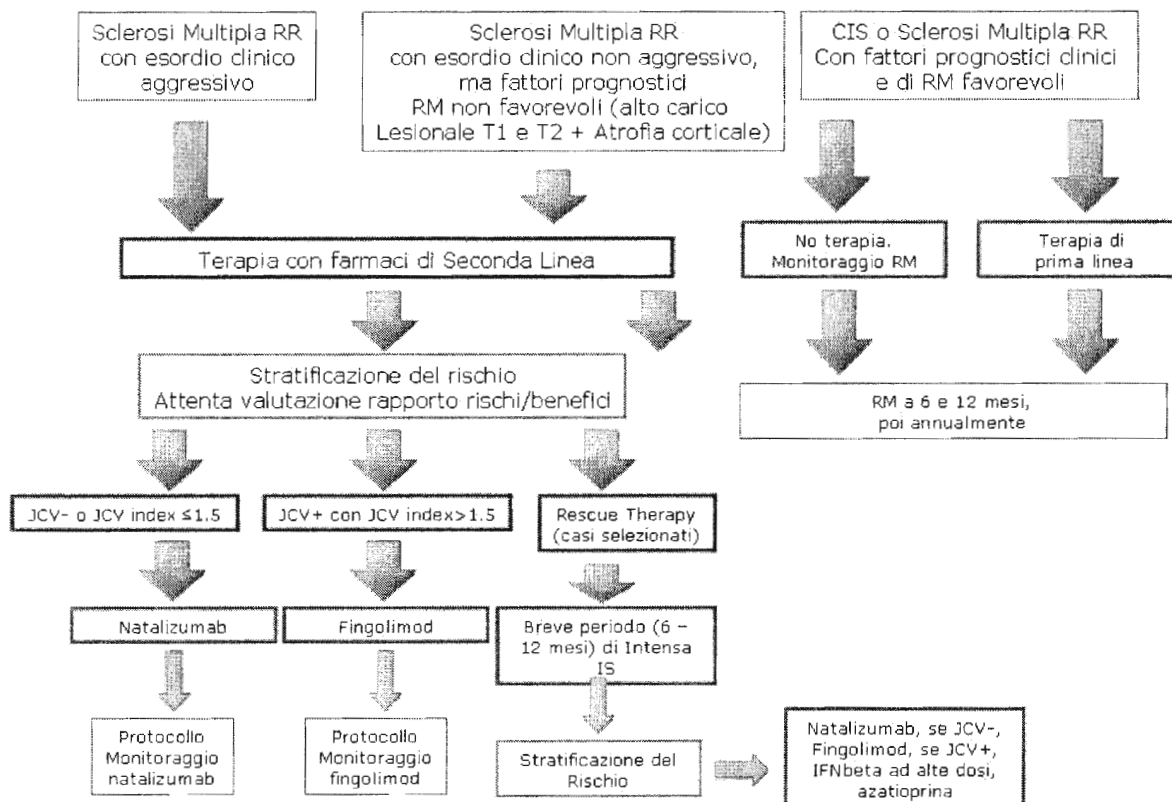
Sclerosi Multipla RR con esordio clinico aggressivo

Sclerosi Multipla RR con esordio clinico non aggressivo, ma fattori prognostici RM non favorevoli (alto carico Lesionale T1 e T2 + Atrofia corticale)

CIS o Sclerosi Multipla RR Con fattori prognostici clinici e di RM favorevoli

Terapia con farmaci di Seconda Linea

No terapia. Monitoraggio RM

Terapia di prima linea

Stratificazione del rischio Attenta valutazione rapporto rischi/benefici

RM a 6 e 12 mesi, poi annualmente

JCV- o JCV index ≤1.5

JCV+ con JCV index>1.5

Rescue Therapy (casi selezionati)

Natalizumab

Fingolimod

Breve periodo (6 – 12 mesi) di Intensa IS

Protocollo Monitoraggio natalizumab

Protocollo Monitoraggio fingolimod

Stratificazione del Rischio

Natalizumab, se JCV-, Fingolimod, se JCV+, IFNbeta ad alte dosi, azatioprina